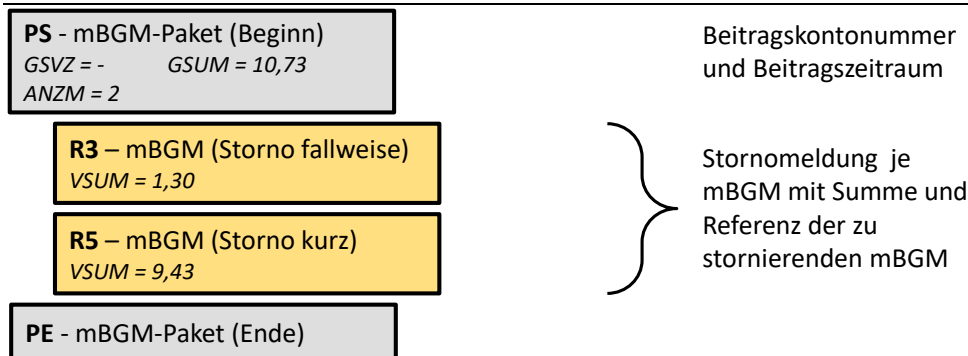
**PS** - mBGM-Paket (Beginn)
*GSVZ = -* *GSUM = 10,73*
*ANZM = 2*

Beitragskontonummer und Beitragszeitraum

**R3** – mBGM (Storno fallweise)
*VSUM = 1,30*

**R5** – mBGM (Storno kurz)
*VSUM = 9,43*

Stornomeldung je mBGM mit Summe und Referenz der zu stornierenden mBGM

**PE** - mBGM-Paket (Ende)